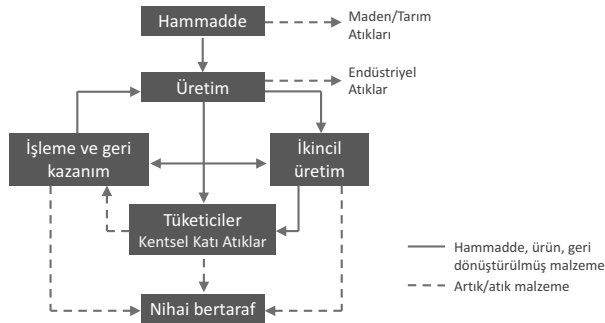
Hammadde
Maden/Tarım Atıkları
Üretim
Endüstriyel Atıklar
İşleme ve geri kazanım
İkincil üretim
Tüketiciler
Kentsel Katı Atıklar
Nihai bertaraf
Hammadde, ürün, geri dönüştürülmüş malzeme
Artık/atık malzeme